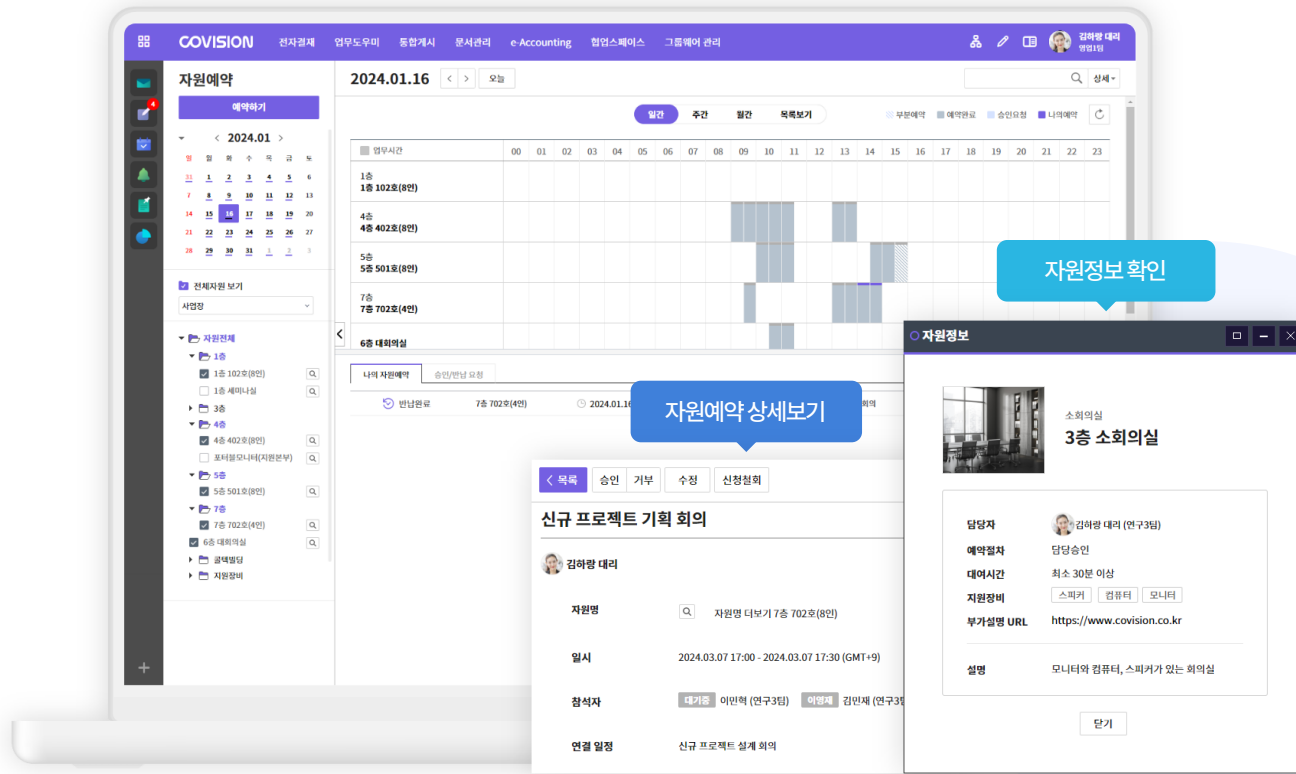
COVISION 전자결재 업무도우미 통합게시 문서관리 e-Accounting 협업스페이스 그룹웨어 관리

김하랑 대리
영업1팀

자원예약

예약하기

2024.01

| 일 | 월 | 화 | 수 | 목 | 금 | 토 |
|---|---|---|---|---|---|---|
| 31 | 1 | 2 | 3 | 4 | 5 | 6 |
| 7 | 8 | 9 | 10 | 11 | 12 | 13 |
| 14 | 15 | 16 | 17 | 18 | 19 | 20 |
| 21 | 22 | 23 | 24 | 25 | 26 | 27 |
| 28 | 29 | 30 | 31 | 1 | 2 | 3 |

전체자원 보기
사업장

자원전체
1층
1층 102호(8인)
1층 세미나실
3층
4층
4층 402호(8인)
포터블모니터(지원본부)
5층
5층 501호(8인)
7층
7층 702호(4인)
6층 대회의실
클랙빌딩
지원장비

2024.01.16 오늘

상세

일간 주간 월간 목록보기

부분예약 예약완료 승인요청 나의예약

업무시간 00 01 02 03 04 05 06 07 08 09 10 11 12 13 14 15 16 17 18 19 20 21 22 23

1층
1층 102호(8인)
4층
4층 402호(8인)
5층
5층 501호(8인)
7층
7층 702호(4인)
6층 대회의실

나의 자원예약 승인/반납 요청

반납완료 7층 702호(4인) 2024.01.16 회의

자원예약 상세보기

목록 승인 거부 수정 신청철회

신규 프로젝트 기획 회의

김하랑 대리

자원명 자원명 더보기 7층 702호(8인)

일시 2024.03.07 17:00 - 2024.03.07 17:30 (GMT+9)

참석자 대기중 이민혁 (연구3팀) 이영재 김민재 (연구3팀

연결 일정 신규 프로젝트 설계 회의

자원정보 확인

자원정보

소회의실
3층 소회의실

담당자 김하랑 대리 (연구3팀)
예약절차 담당승인
대여시간 최소 30분 이상
지원장비 스피커 컴퓨터 모니터
부가설명 URL https://www.covision.co.kr

설명 모니터와 컴퓨터, 스피커가 있는 회의실

닫기